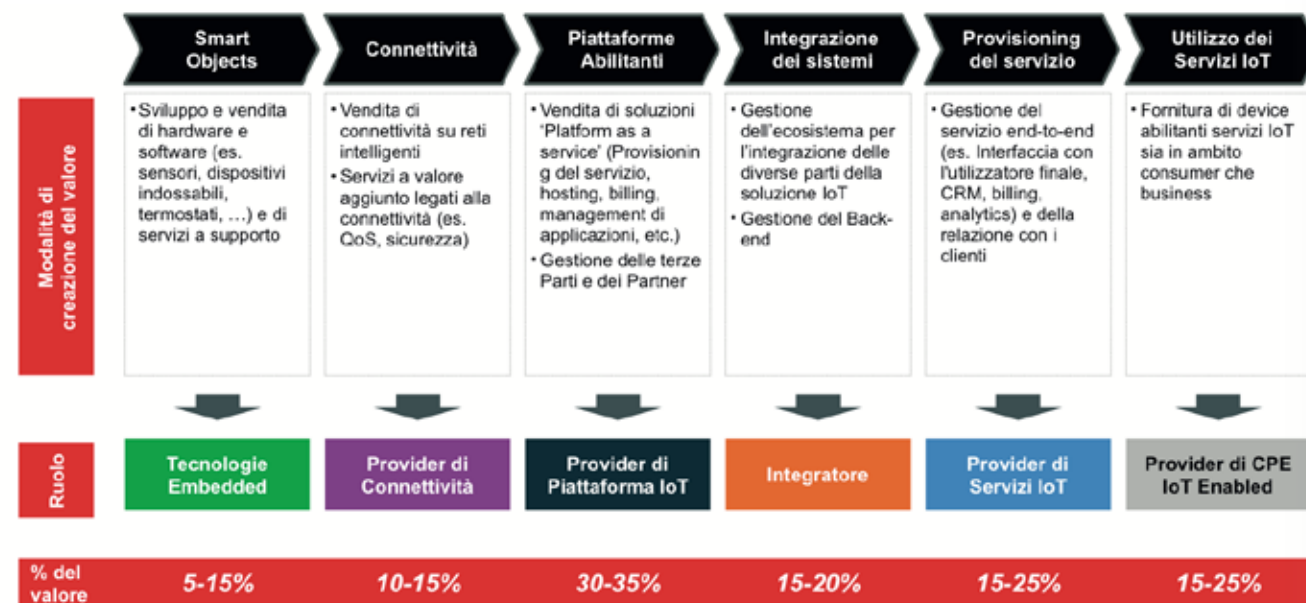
Smart Objects

Connettività

Piattaforme Abilitanti

Integrazione dei sistemi

Provisioning del servizio

Utilizzo dei Servizi IoT

Modalità di creazione del valore

• Sviluppo e vendita di hardware e software (es. sensori, dispositivi indossabili, termostati, …) e di servizi a supporto

• Vendita di connettività su reti intelligenti
• Servizi a valore aggiunto legati alla connettività (es. QoS, sicurezza)

• Vendita di soluzioni 'Platform as a service' (Provisioning del servizio, hosting, billing, management di applicazioni, etc.)
• Gestione delle terze Parti e dei Partner

• Gestione dell'ecosistema per l'integrazione delle diverse parti della soluzione IoT
• Gestione del Back-end

• Gestione del servizio end-to-end (es. Interfaccia con l'utilizzatore finale, CRM, billing, analytics) e della relazione con i clienti

• Fornitura di device abilitanti servizi IoT sia in ambito consumer che business

Ruolo

Tecnologie Embedded

Provider di Connettività

Provider di Piattaforma IoT

Integratore

Provider di Servizi IoT

Provider di CPE IoT Enabled

% del valore

5-15%

10-15%

30-35%

15-20%

15-25%

15-25%